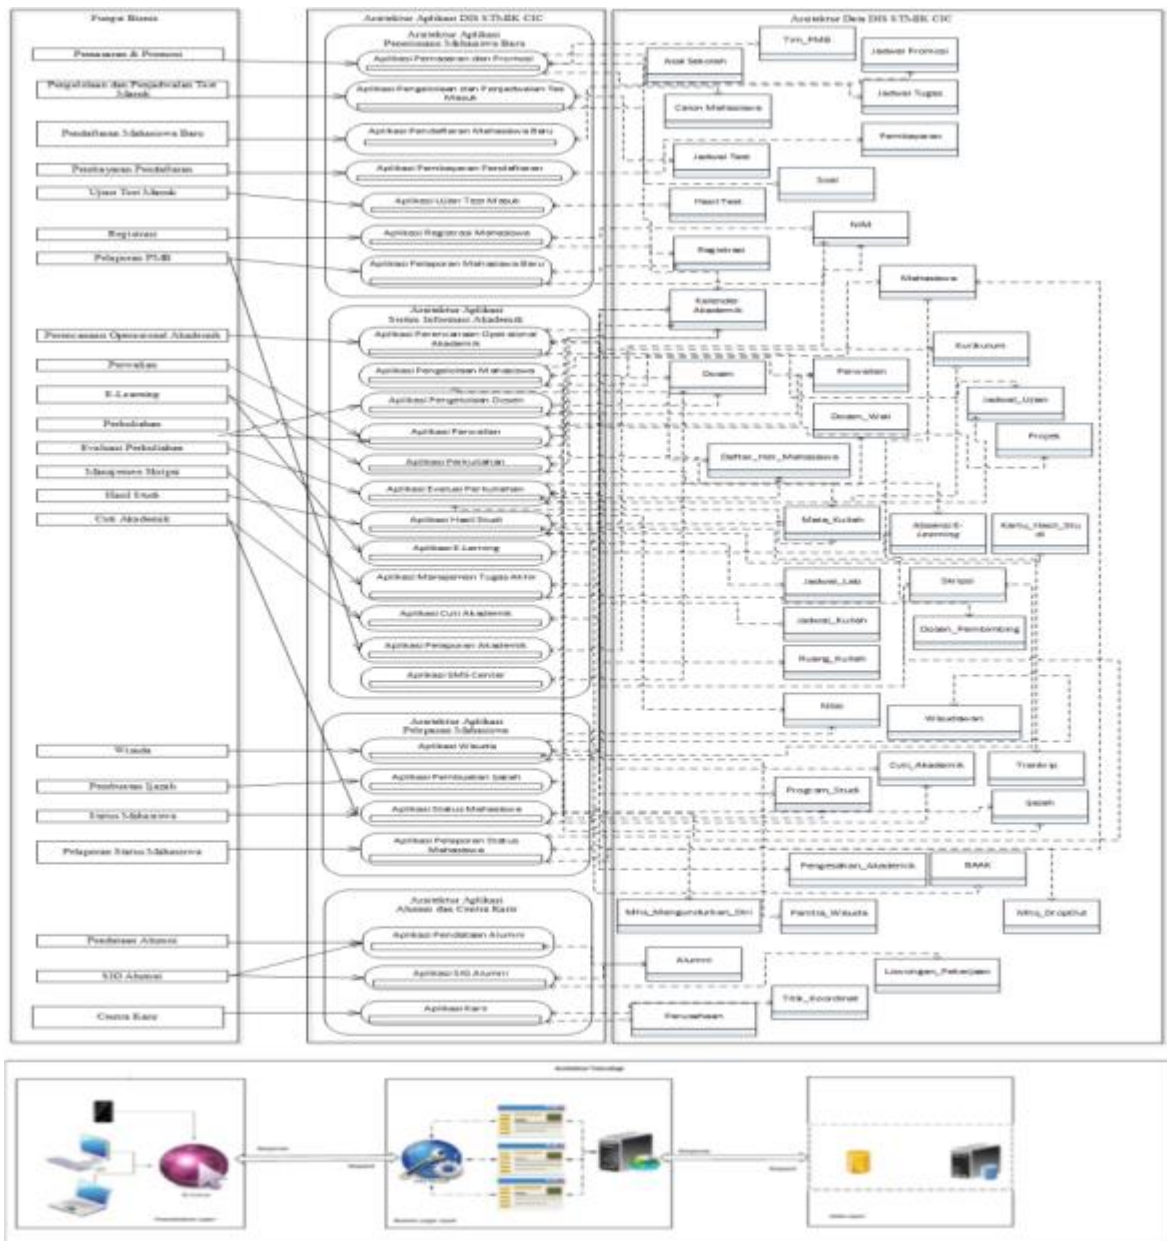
Fungsi Bisnis

Pemasaran & Promosi

Pengelolaan dan Penjadwalan Test Masuk

Pendaftaran Mahasiswa Baru

Pembayaran Pendaftaran

Ujian Test Masuk

Registrasi

Pelaporan PMB

Perencanaan Operasional Akademik

Perwalian

E-Learning

Perkuliahan

Evaluasi Perkuliahan

Manajemen Skripsi

Hasil Studi

Cuti Akademik

Wisuda

Pembuatan Ijazah

Status Mahasiswa

Pelaporan Status Mahasiswa

Pendataan Alumni

SIG Alumni

Centra Karir

Arsitektur Aplikasi DIS STMIK CIC

Arsitektur Aplikasi Penerimaan Mahasiswa Baru

Aplikasi Pemasaran dan Promosi

Aplikasi Pengelolaan dan Penjadwalan Tes Masuk

Aplikasi Pendaftaran Mahasiswa Baru

Aplikasi Pembayaran Pendaftaran

Aplikasi Ujian Test Masuk

Aplikasi Registrasi Mahasiswa

Aplikasi Pelaporan Mahasiswa Baru

Arsitektur Aplikasi Sistem Informasi Akademik

Aplikasi Perencanaan Operasional Akademik

Aplikasi Pengelolaan Mahasiswa

Aplikasi Pengelolaan Dosen

Aplikasi Perwalian

Aplikasi Perkuliahan

Aplikasi Evaluasi Perkuliahan

Aplikasi Hasil Studi

Aplikasi E-Learning

Aplikasi Manajemen Tugas Akhir

Aplikasi Cuti Akademik

Aplikasi Pelaporan Akademik

Aplikasi SMS Center

Arsitektur Aplikasi Pelepasan Mahasiswa

Aplikasi Wisuda

Aplikasi Pembuatan Ijazah

Aplikasi Status Mahasiswa

Aplikasi Pelaporan Status Mahasiswa

Arsitektur Aplikasi Alumni dan Centra Karir

Aplikasi Pendataan Alumni

Aplikasi SIG Alumni

Aplikasi Karir

Arsitektur Data DIS STMIK CIC

Tim_PMB

Jadwal Promosi

Asal Sekolah

Jadwal Tugas

Calon Mahasiswa

Pembayaran

Jadwal Test

Soal

Hasil Test

NIM

Registrasi

Mahasiswa

Kalender Akademik

Kurikulum

Dosen

Perwalian

Dosen_Wali

Jadwal_Ujian

Projek

Daftar_Hdr_Mahasiswa

Mata_Kuliah

Akademik E-Learning

Kartu_Hasil_Studi

Jadwal_Lab

Skripsi

Jadwal_Kuliah

Dosen_Pembimbing

Ruang_Kuliah

Nilai

Wisudawan

Cuti_Akademik

Transkrip

Program_Studi

Ijazah

Pengesahan_Akademik

BAAK

Mhs_Mengundurkan_Diri

Panitia_Wisuda

Mhs_DropOut

Alumni

Lowongan_Pekerjaan

Titik_Koordinat

Perusahaan

Arsitektur Teknologi

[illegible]

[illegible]

Response

Request

Response

Request

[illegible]

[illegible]

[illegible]